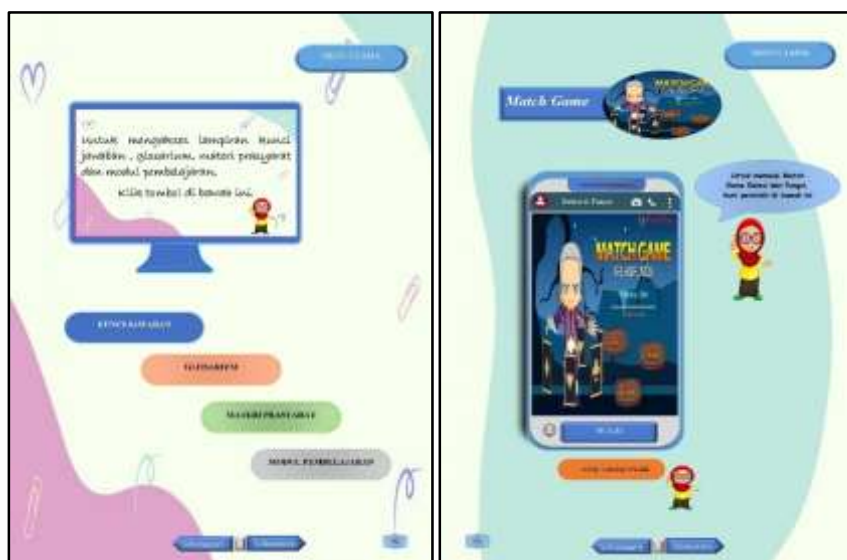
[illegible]

untuk mengakses lampiran kunci jawaban, glosarium, materi prasyarat dan modul pembelajaran, klik tombol di bawah ini.

KUNCI JAWABAN

GLOSARIUM

MATERI PRASYARAT

MODUL PEMBELAJARAN

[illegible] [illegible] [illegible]

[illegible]

Match Game

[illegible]

Untuk memulai Match Game Baloo dan Tonggi, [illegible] di bawah ini

MATCH GAME

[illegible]

MULAI

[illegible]

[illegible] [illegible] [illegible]